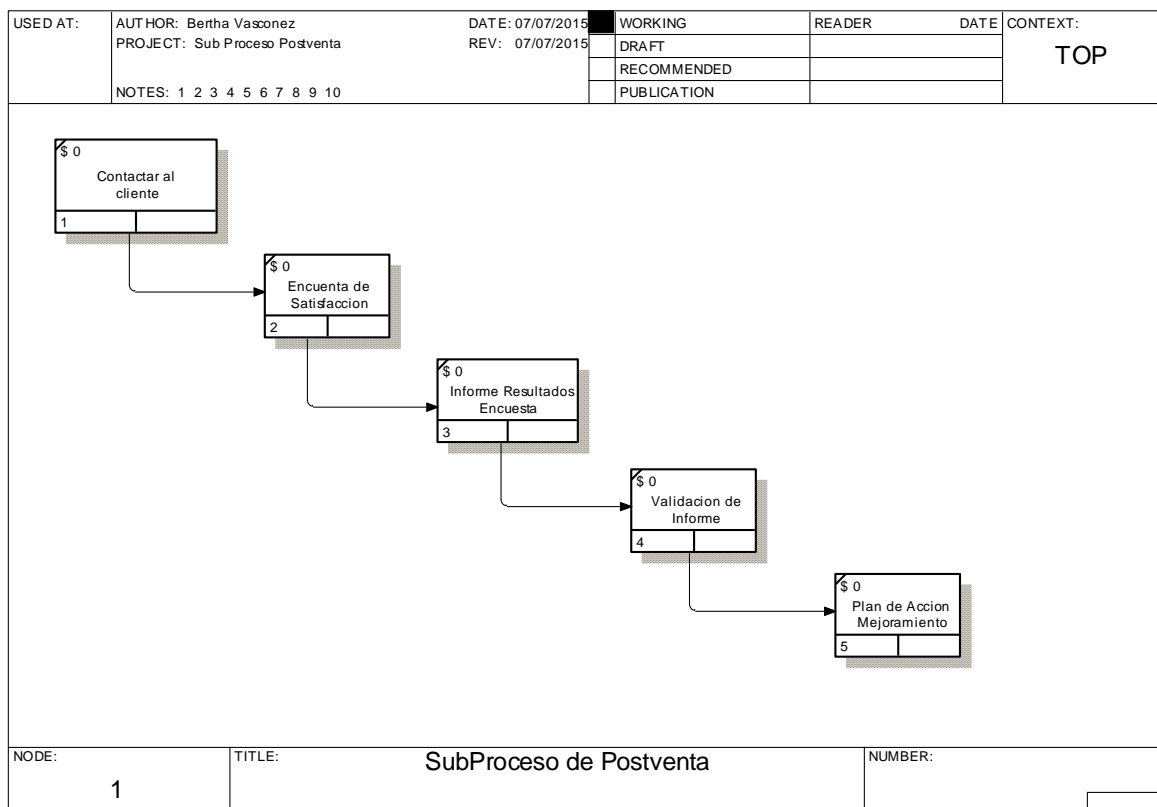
USED AT: AUTHOR: Bertha Vasconez
PROJECT: Sub Proceso Postventa
NOTES: 1 2 3 4 5 6 7 8 9 10

DATE: 07/07/2015
REV: 07/07/2015

WORKING
DRAFT
RECOMMENDED
PUBLICATION

READER DATE

CONTEXT:
TOP

$ 0
Contactar al cliente
1

$ 0
Encuenta de Satisfaccion
2

$ 0
Informe Resultados Encuesta
3

$ 0
Validacion de Informe
4

$ 0
Plan de Accion Mejoramiento
5

NODE:
1

TITLE:
SubProceso de Postventa

NUMBER: